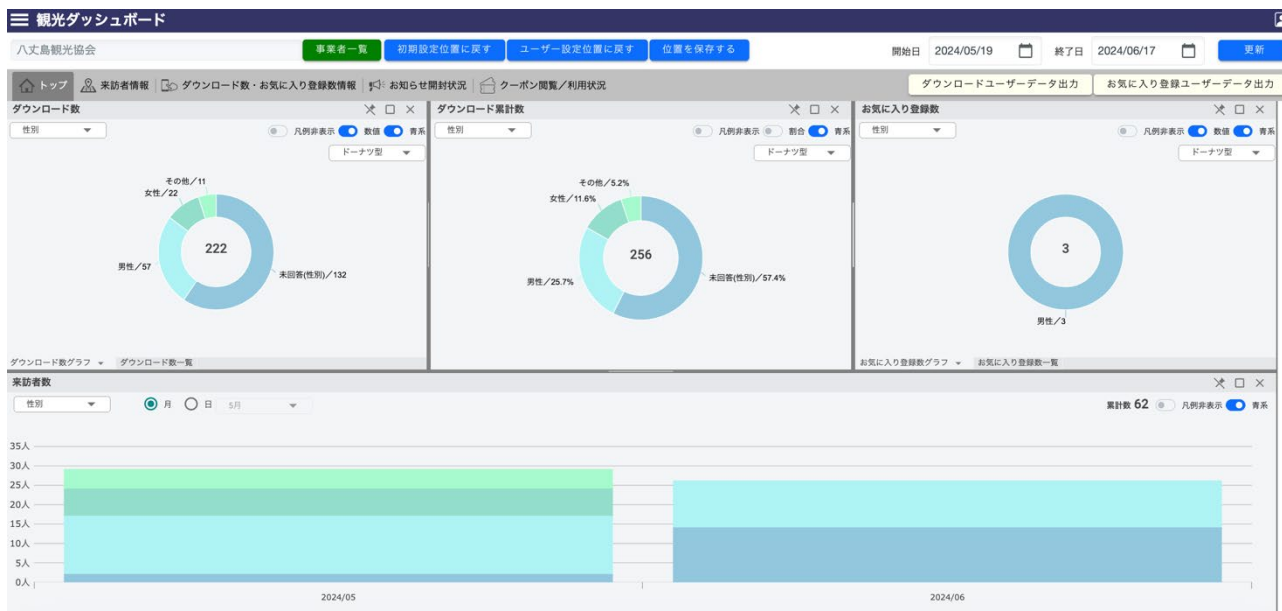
観光ダッシュボード

八丈島観光協会

事業者一覧 初期設定位置に戻す ユーザー設定位置に戻す 位置を保存する

開始日 2024/05/19 終了日 2024/06/17 更新

トップ 来訪者情報 ダウンロード数・お気に入り登録数情報 お知らせ開封状況 クーポン閲覧／利用状況

ダウンロードユーザーデータ出力 お気に入り登録ユーザーデータ出力

ダウンロード数

性別

凡例非表示 数値 青系

ドーナツ型

その他／11
女性／22
222
男性／57
未回答(性別)／132

ダウンロード数グラフ ダウンロード数一覧

ダウンロード累計数

性別

凡例非表示 割合 青系

ドーナツ型

その他／5.2%
女性／11.6%
256
男性／25.7%
未回答(性別)／57.4%

お気に入り登録数

性別

凡例非表示 数値 青系

ドーナツ型

3
男性／3

お気に入り登録数グラフ お気に入り登録数一覧

来訪者数

性別

月 日 5月

累計数 62 凡例非表示 青系

35人
30人
25人
20人
15人
10人
5人
0人

2024/05
2024/06